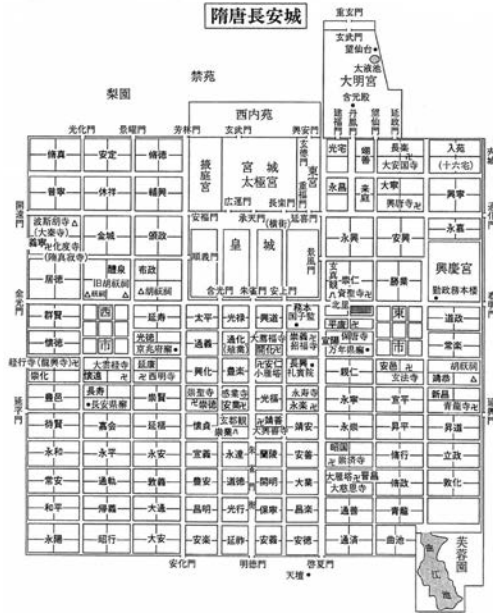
隋唐長安城

重玄門
玄武門
望仙台
大液池
大明宮
含元殿

禁苑
梨園
西内苑

光化門 景耀門 芳林門 玄武門 興安門

修真 安定 修徳 掖庭宮 宮城 太極宮 東宮 光宅 翊善 長楽 入苑 (十六宅)
普寧 休祥 輔興 広運門 長楽門 永昌 来庭 大寧 興寧
大安国寺 興唐寺

開遠門
波斯胡寺 (大秦寺) 義寧 化度寺 (隋真寂寺) 金城 頒政 安福門 承天門 (横街) 延喜門 永興 安興 永嘉
皇城
醴泉 旧胡祆祠 布政 胡祆祠 含光門 朱雀門 安上門 崇仁 勝業 興慶宮 勤政務本楼

金光門
居徳 群賢 西市 延壽 太平 光禄 興道 務本 国子監 平康 東市 道政
懐遠 光徳 京兆府廨 通義 通化 大興善寺 開化 荐福寺 宣陽 万年県廨 常楽

延平門
延康 崇化 懐徳 豊邑 興化 豊楽 安仁 小雁塔 長興 大雁塔 親仁 安邑 玄法寺 靖恭 胡祆祠
長寿 長安県廨 崇賢 崇業 永楽 永寿 永崇 新昌 青龍寺
待賢 嘉会 延福 安業 光福 靖善 昭国 晋昌 昇平 昇道
永和 永平 永安 宣義 豊楽 修政 大慈恩寺 修行 立政
常安 通軌 敦義 豐安 道徳 開明 保寧 大業 修政 教化
和平 帰義 大通 昌明 光行 安義 昌楽 通善 青龍
永陽 昭行 大安 安楽 延祚 通済 曲池
芙蓉園

安化門 明徳門 啓夏門
天壇